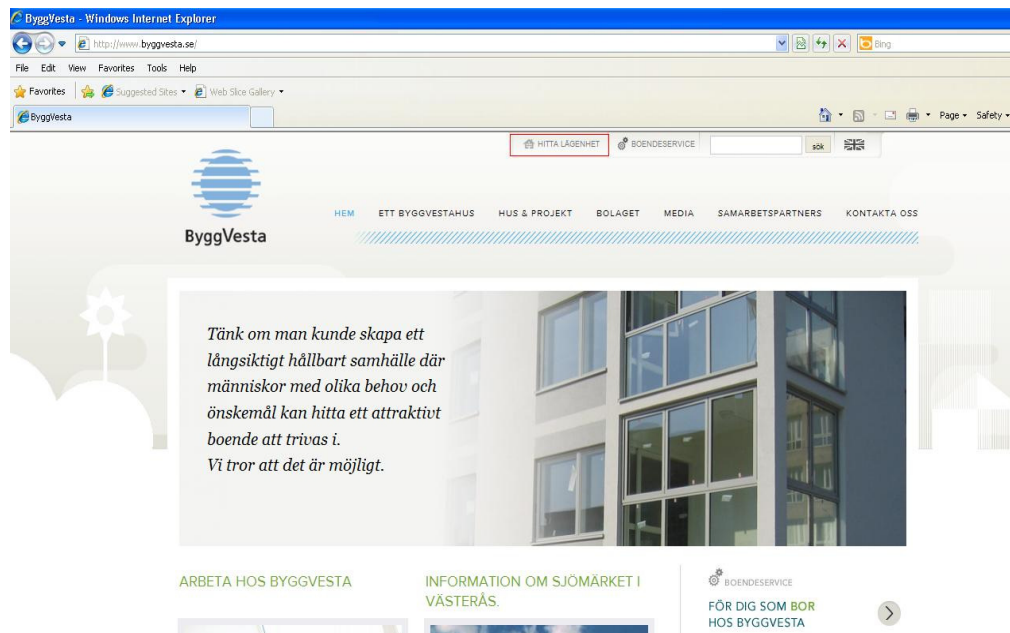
ByggVesta - Windows Internet Explorer

http://www.byggvesta.se/

Bing

File Edit View Favorites Tools Help

Favorites Suggested Sites Web Slice Gallery

ByggVesta

Page Safety

HITTA LÄGENHET BOENDESERVICE sök

ByggVesta

HEM ETT BYGGVESTAHUS HUS & PROJEKT BOLAGET MEDIA SAMARBETSPARTNERS KONTAKTA OSS

Tänk om man kunde skapa ett långsiktigt hållbart samhälle där människor med olika behov och önskemål kan hitta ett attraktivt boende att trivas i.
Vi tror att det är möjligt.

ARBETA HOS BYGGVESTA

INFORMATION OM SJÖMÄRKET I VÄSTERÅS.

BOENDESERVICE

FÖR DIG SOM BOR HOS BYGGVESTA